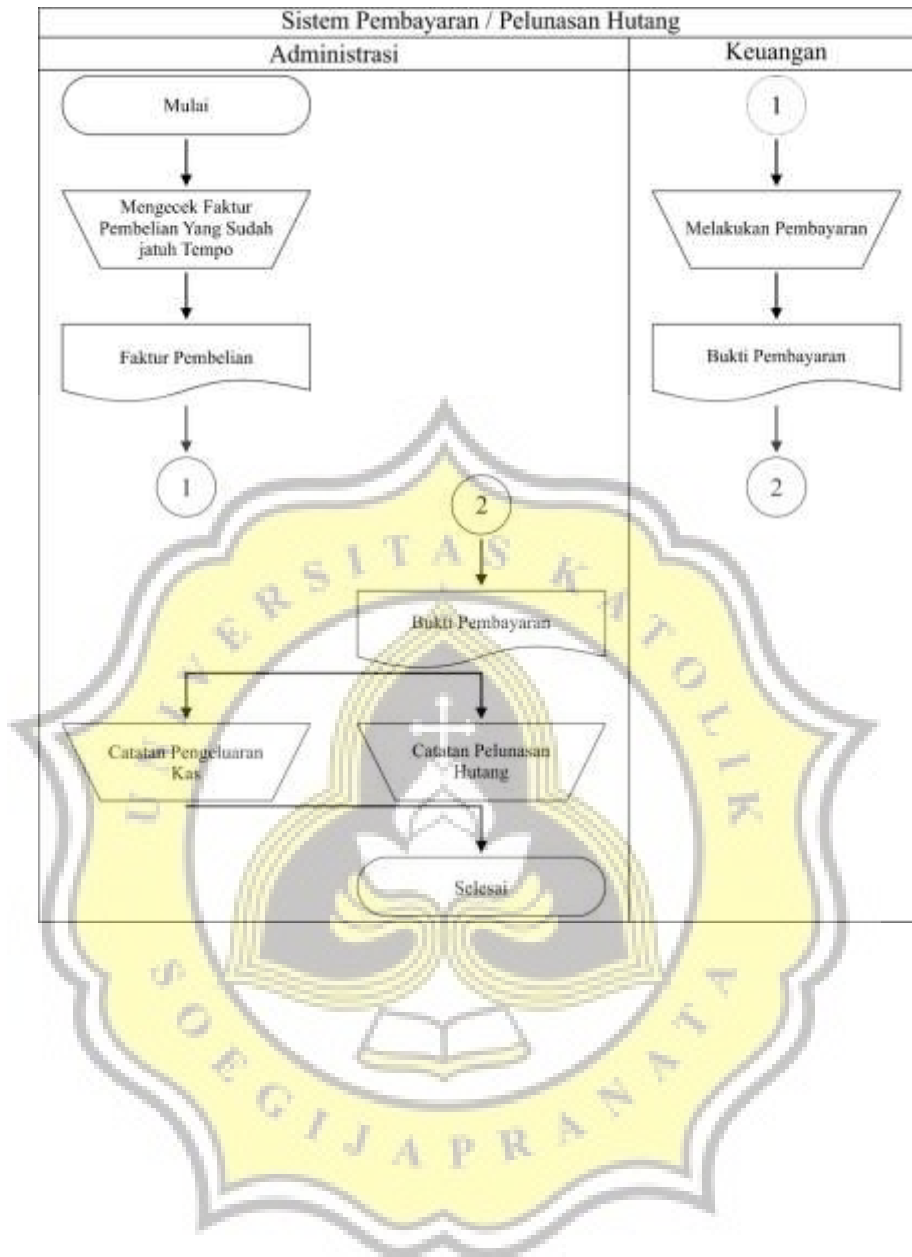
Sistem Pembayaran / Pelunasan Hutang

Administrasi

Keuangan

Mulai

Mengecek Faktur Pembelian Yang Sudah jatuh Tempo

Faktur Pembelian

1

2

Bukti Pembayaran

Catatan Pengeluaran Kas

Catatan Pelunasan Hutang

Selesai

1

Melakukan Pembayaran

Bukti Pembayaran

2

UNIVERSITAS KATOLIK SOEGIJAPRANATA